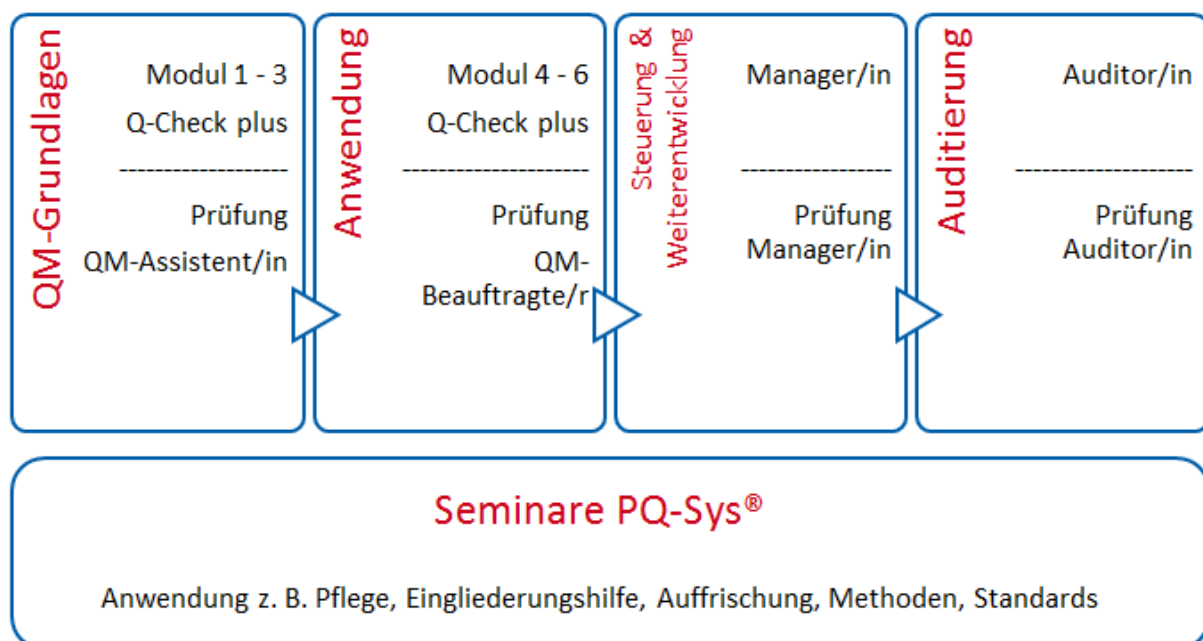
QM-Grundlagen

Modul 1 - 3

Q-Check plus

-------------------

Prüfung

QM-Assistent/in

Anwendung

Modul 4 - 6

Q-Check plus

---------------------

Prüfung

QM-Beauftragte/r

Steuerung & Weiterentwicklung

Manager/in

----------------

Prüfung Manager/in

Auditierung

Auditor/in

-------------------

Prüfung Auditor/in

Seminare PQ-Sys®

Anwendung z. B. Pflege, Eingliederungshilfe, Auffrischung, Methoden, Standards